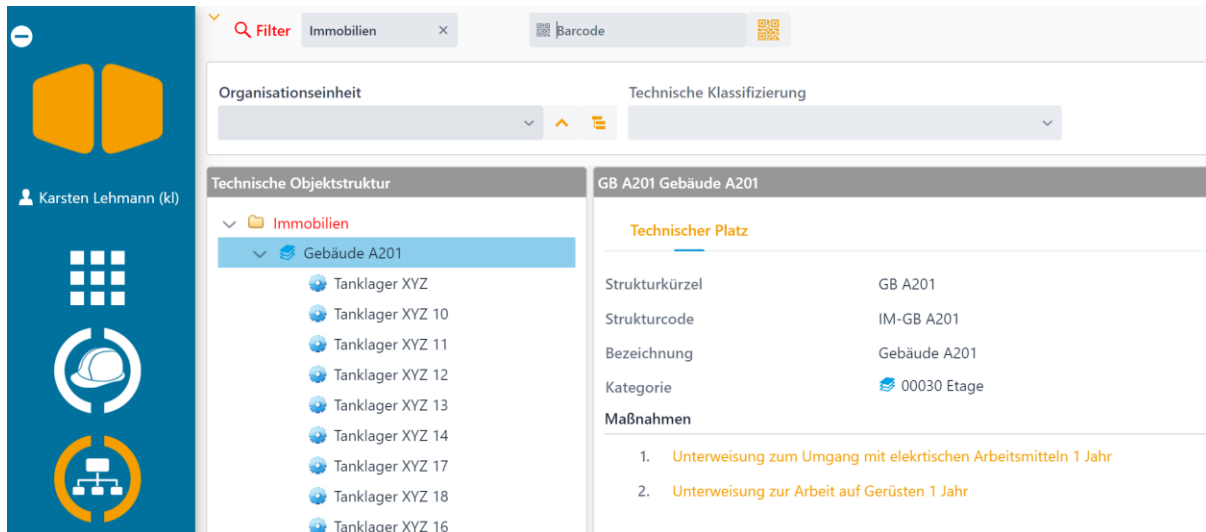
Karsten Lehmann (kl)

Filter Immobilien ×

Barcode

Organisationseinheit

Technische Klassifizierung

Technische Objektstruktur

Immobilien
Gebäude A201
Tanklager XYZ
Tanklager XYZ 10
Tanklager XYZ 11
Tanklager XYZ 12
Tanklager XYZ 13
Tanklager XYZ 14
Tanklager XYZ 17
Tanklager XYZ 18
Tanklager XYZ 16

GB A201 Gebäude A201

Technischer Platz

| | |
|---|---|
| Strukturkürzel | GB A201 |
| Strukturcode | IM-GB A201 |
| Bezeichnung | Gebäude A201 |
| Kategorie | 00030 Etage |

Maßnahmen

1. Unterweisung zum Umgang mit elekrtischen Arbeitsmitteln 1 Jahr
2. Unterweisung zur Arbeit auf Gerüsten 1 Jahr